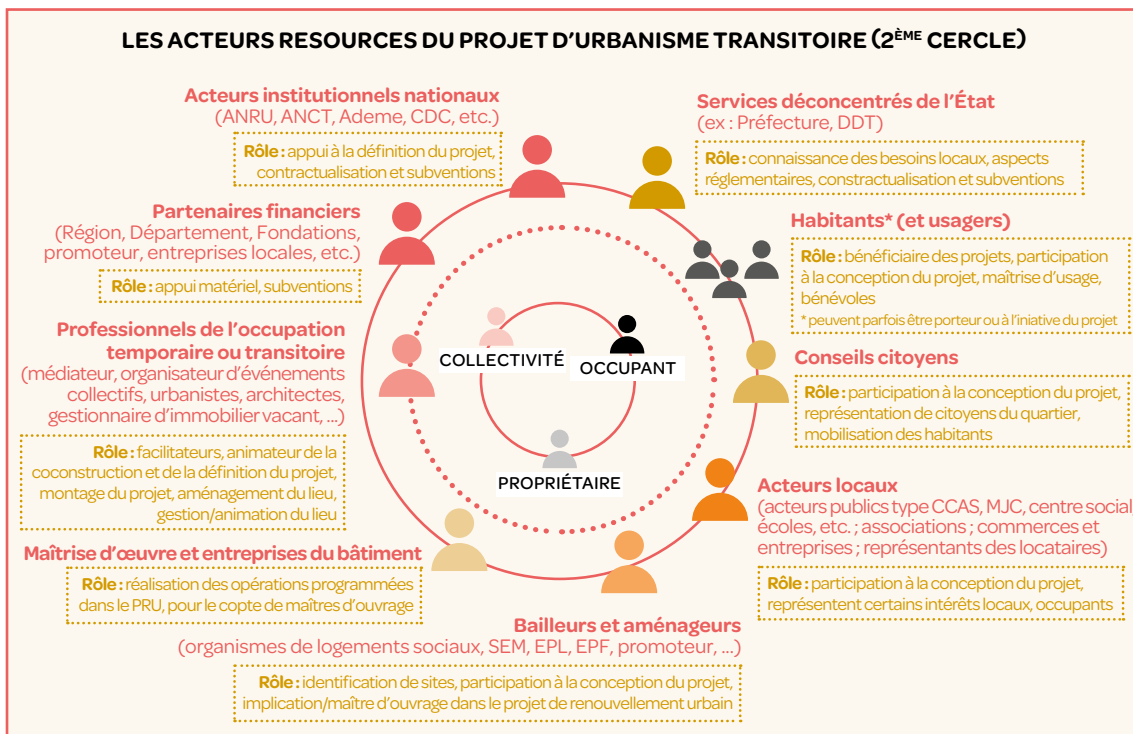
LES ACTEURS RESOURCES DU PROJET D'URBANISME TRANSITOIRE (2$^{ÈME}$ CERCLE)

Acteurs institutionnels nationaux
(ANRU, ANCT, Ademe, CDC, etc.)
Rôle : appui à la définition du projet, contractualisation et subventions

Services déconcentrés de l'État
(ex : Préfecture, DDT)
Rôle : connaissance des besoins locaux, aspects réglementaires, contractualisation et subventions

Partenaires financiers
(Région, Département, Fondations, promoteur, entreprises locales, etc.)
Rôle : appui matériel, subventions

Habitants* (et usagers)
Rôle : bénéficiaire des projets, participation à la conception du projet, maîtrise d'usage, bénévoles
* peuvent parfois être porteur ou à l'iniative du projet

Professionnels de l'occupation temporaire ou transitoire
(médiateur, organisateur d'événements collectifs, urbanistes, architectes, gestionnaire d'immobilier vacant, ...)
Rôle : facilitateurs, animateur de la coconstruction et de la définition du projet, montage du projet, aménagement du lieu, gestion/animation du lieu

COLLECTIVITÉ
OCCUPANT
PROPRIÉTAIRE

Conseils citoyens
Rôle : participation à la conception du projet, représentation de citoyens du quartier, mobilisation des habitants

Acteurs locaux
(acteurs publics type CCAS, MJC, centre social écoles, etc. ; associations ; commerces et entreprises ; représentants des locataires)
Rôle : participation à la conception du projet, représentent certains intérêts locaux, occupants

Maîtrise d'œuvre et entreprises du bâtiment
Rôle : réalisation des opérations programmées dans le PRU, pour le copte de maîtres d'ouvrage

Bailleurs et aménageurs
(organismes de logements sociaux, SEM, EPL, EPF, promoteur, ...)
Rôle : identification de sites, participation à la conception du projet, implication/maître d'ouvrage dans le projet de renouvellement urbain